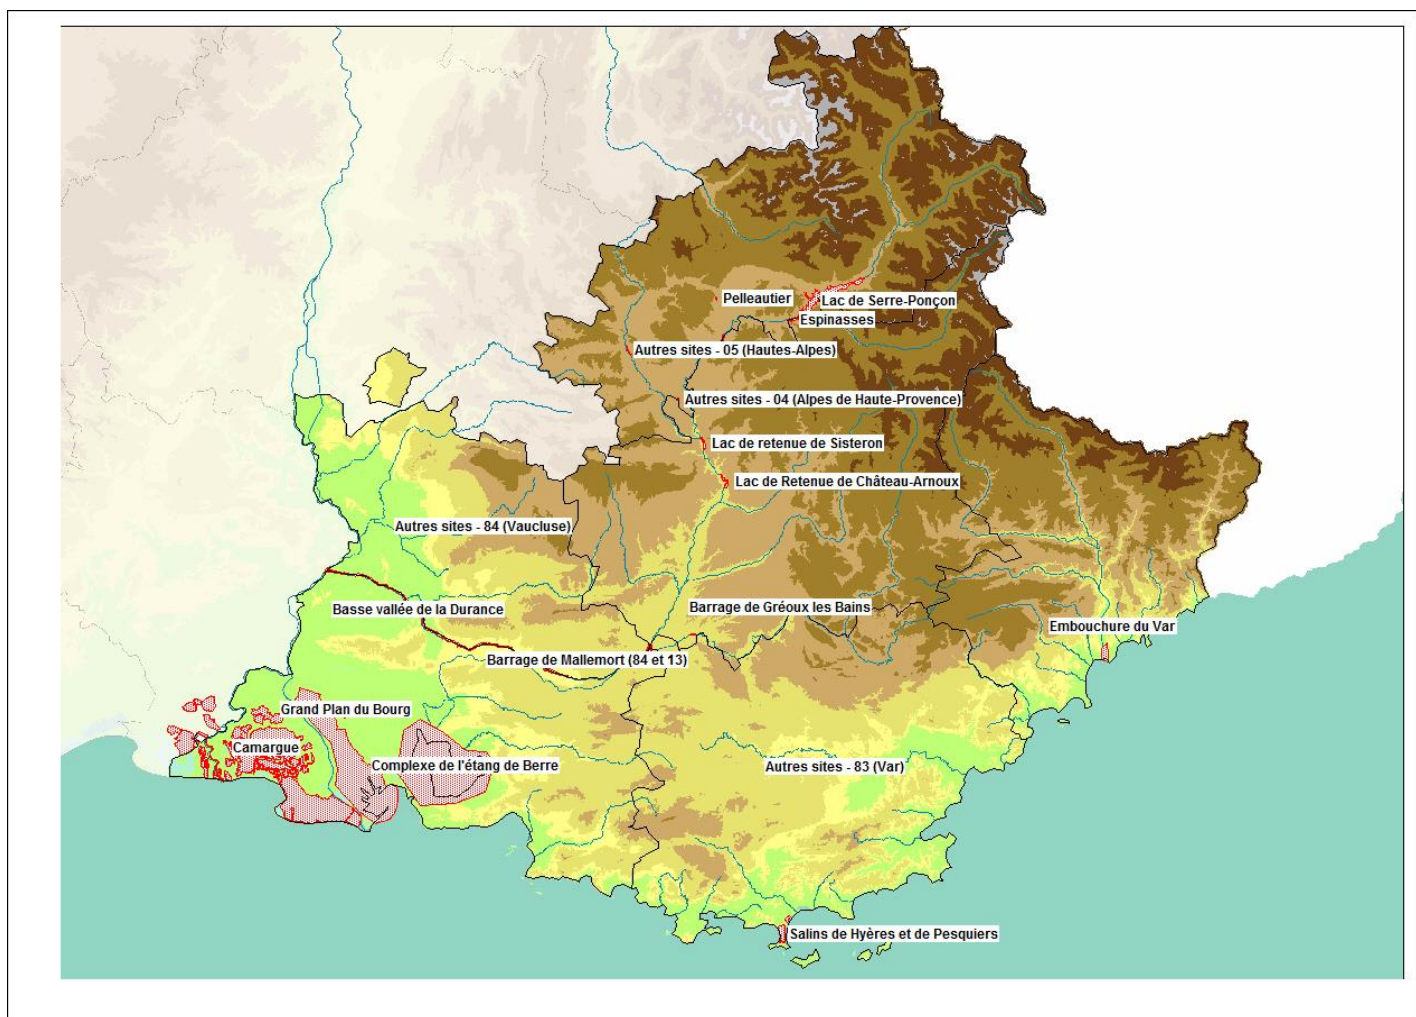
Pelleautier
Lac de Serre-Ponçon
Espinasses
Autres sites - 05 (Hautes-Alpes)
Autres sites - 04 (Alpes de Haute-Provence)
Lac de retenue de Sisteron
Lac de Retenue de Château-Arnoux
Autres sites - 84 (Vaucluse)
Basse vallée de la Durance
Barrage de Gréoux les Bains
Embouchure du Var
Barrage de Mallemort (84 et 13)
Grand Plan du Bourg
Camargue
Complexe de l'étang de Berre
Autres sites - 83 (Var)
Salins de Hyères et de Pesquiers